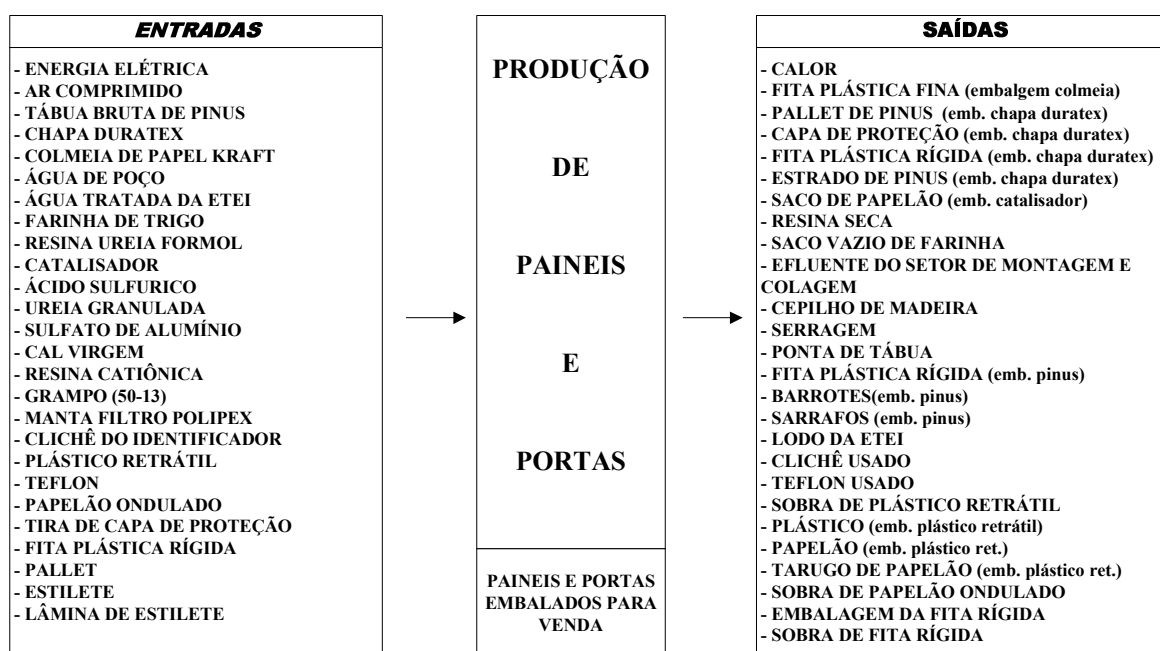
ENTRADAS

- ENERGIA ELÉTRICA
- AR COMPRIMIDO
- TÁBUA BRUTA DE PINUS
- CHAPA DURATEX
- COLMEIA DE PAPEL KRAFT
- ÁGUA DE POÇO
- ÁGUA TRATADA DA ETEI
- FARINHA DE TRIGO
- RESINA UREIA FORMOL
- CATALISADOR
- ÁCIDO SULFURICO
- UREIA GRANULADA
- SULFATO DE ALUMÍNIO
- CAL VIRGEM
- RESINA CATIÔNICA
- GRAMPO (50-13)
- MANTA FILTRO POLIPEX
- CLICHÊ DO IDENTIFICADOR
- PLÁSTICO RETRÁTIL
- TEFLON
- PAPELÃO ONDULADO
- TIRA DE CAPA DE PROTEÇÃO
- FITA PLÁSTICA RÍGIDA
- PALLET
- ESTILETE
- LÂMINA DE ESTILETE

PRODUÇÃO

DE

PAINEIS

E

PORTAS

PAINEIS E PORTAS EMBALADOS PARA VENDA

SAÍDAS

- CALOR
- FITA PLÁSTICA FINA (embalgem colmeia)
- PALLET DE PINUS (emb. chapa duratex)
- CAPA DE PROTEÇÃO (emb. chapa duratex)
- FITA PLÁSTICA RÍGIDA (emb. chapa duratex)
- ESTRADO DE PINUS (emb. chapa duratex)
- SACO DE PAPELÃO (emb. catalisador)
- RESINA SECA
- SACO VAZIO DE FARINHA
- EFLUENTE DO SETOR DE MONTAGEM E COLAGEM
- CEPILHO DE MADEIRA
- SERRAGEM
- PONTA DE TÁBUA
- FITA PLÁSTICA RÍGIDA (emb. pinus)
- BARROTES(emb. pinus)
- SARRAFOS (emb. pinus)
- LODO DA ETEI
- CLICHÊ USADO
- TEFLON USADO
- SOBRA DE PLÁSTICO RETRÁTIL
- PLÁSTICO (emb. plástico retrátil)
- PAPELÃO (emb. plástico ret.)
- TARUGO DE PAPELÃO (emb. plástico ret.)
- SOBRA DE PAPELÃO ONDULADO
- EMBALAGEM DA FITA RÍGIDA
- SOBRA DE FITA RÍGIDA